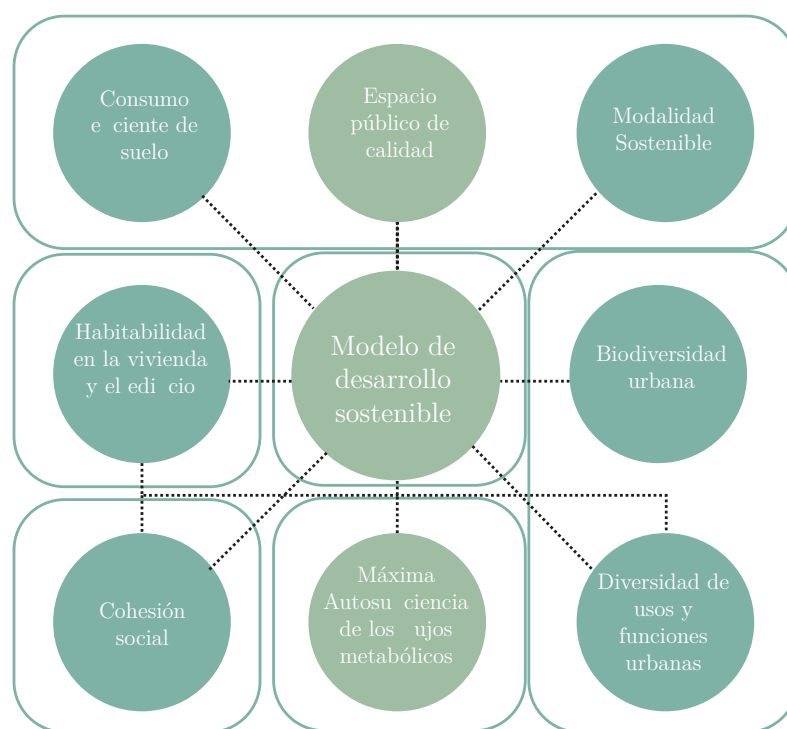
Consumo e ciente de suelo

Espacio público de calidad

Modalidad Sostenible

Habitabilidad en la vivienda y el edi cio

Modelo de desarrollo sostenible

Biodiversidad urbana

Cohesión social

Máxima Autosu ciencia de los ujos metabólicos

Diversidad de usos y funciones urbanas